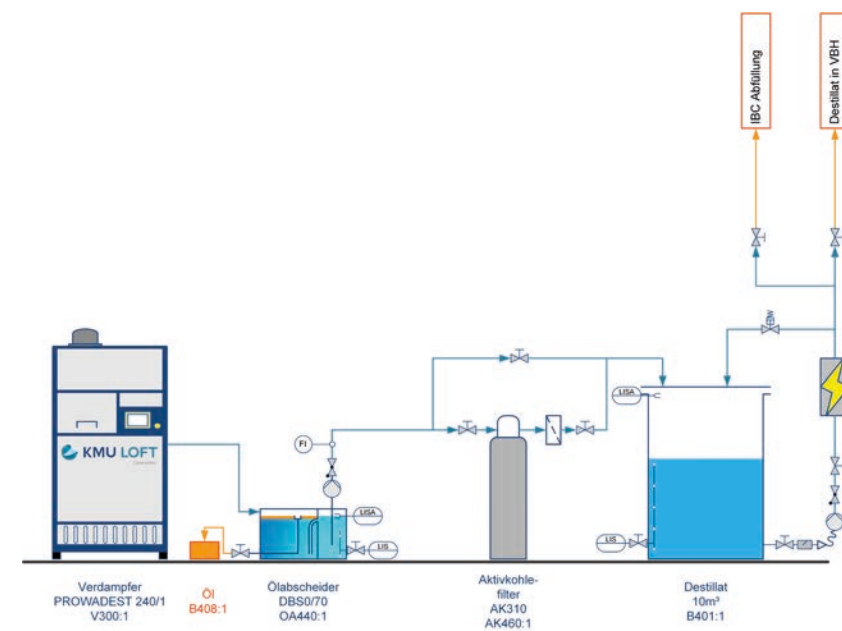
IBC Abfüllung

Destillat in VBH

KMU LOFT

FI

LISA

LIS

LISA

LIS

Verdampfer PROWADEST 240/1 V300:1

Öl B408:1

Ölabscheider DBS0/70 OA440:1

Aktivkohlefilter AK310 AK460:1

Destillat $10m^3$ B401:1